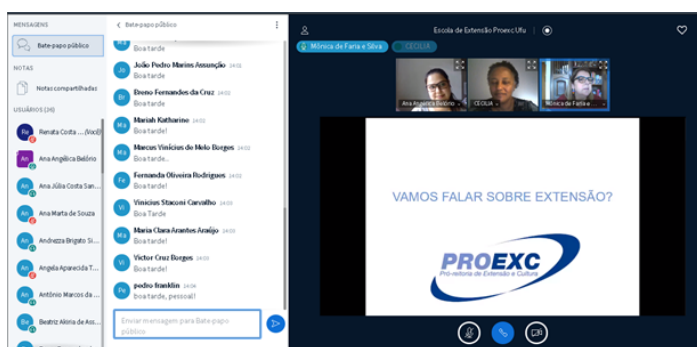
MENSAGENS
Bate-papo público
NOTAS
Notas compartilhadas
USUÁRIOS (26)
Re Renata Costa ... (Você)
An Ana Angélica Belório
An Ana Júlia Costa San...
An Ana Marta de Souza
An Andrezza Brigato Si...
An Angela Aparecida T...
An Antônio Marcos da ...
Be Beatriz Akiria de Ass...

< Bate-papo público
Boa tarde
Jo João Pedro Marins Assunção 14:01
Boa tarde
Br Breno Fernandes da Cruz 14:01
Boa tarde
Ma Mariah Katharine 14:02
Boa tarde
Ma Marcus Vinícius de Melo Borges 14:02
Boa tarde..
Fe Fernanda Oliveira Rodrigues 14:02
Boa tarde!
Vi Vinicius Staconi Carvalho 14:03
Boa Tarde
Ma Maria Clara Arantes Araújo 14:03
Boa tarde!
Vi Victor Cruz Borges 14:03
Boa tarde!
Pe pedro franklin 14:04
boa tarde, pessoal!
Enviar mensagem para Bate-papo público

Escola de Extensão Proexc Ufu
Mônica de Faria e Silva
CECILIA
Ana Angélica Belório
CECILIA
Mônica de Faria e...

VAMOS FALAR SOBRE EXTENSÃO?
PROEXC
Pró-reitoria de Extensão e Cultura